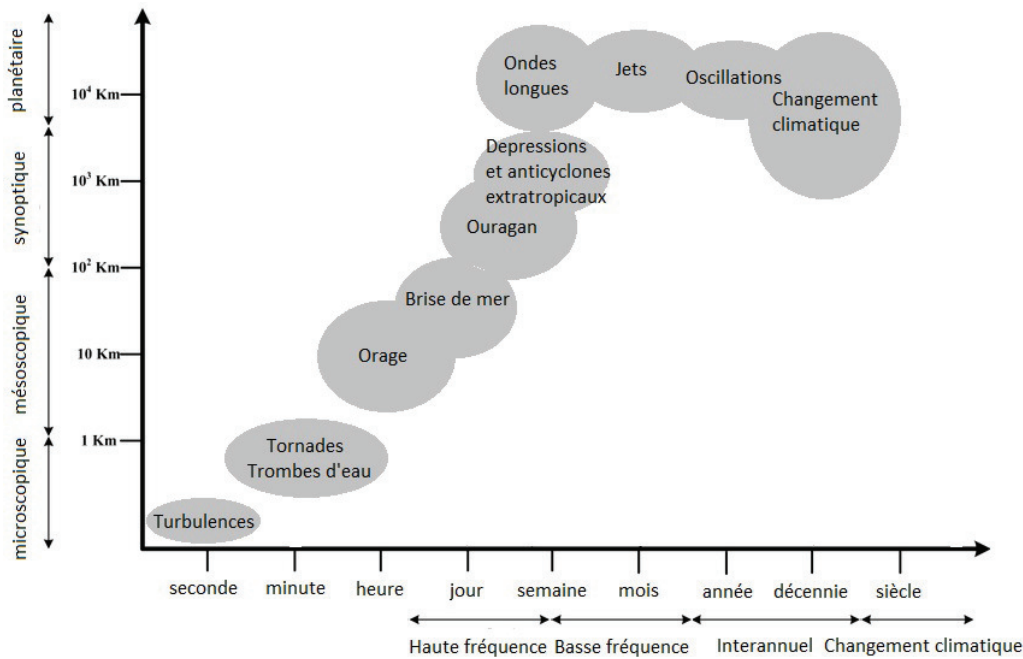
planétaire

synoptique

mésoscopique

microscopique

$10^4$ Km

$10^3$ Km

$10^2$ Km

10 Km

1 Km

Ondes longues

Jets

Oscillations

Changement climatique

Depressions et anticyclones extratropicaux

Ouragan

Brise de mer

Orage

Tornades Trombes d'eau

Turbulences

seconde

minute

heure

jour

semaine

mois

année

décennie

siècle

Haute fréquence

Basse fréquence

Interannuel

Changement climatique